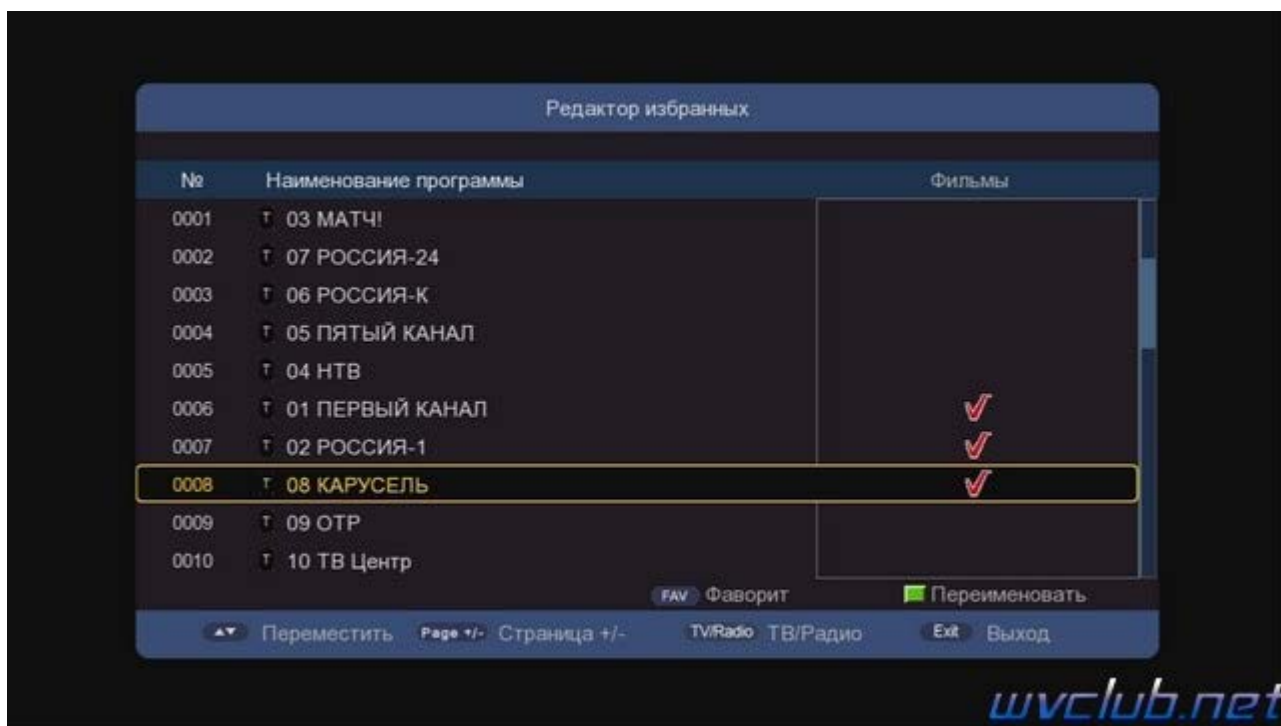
Редактор избранных

| № | Наименование программы | Фильмы |
|---|---|---|
| 0001 | T 03 МАТЧ! | |
| 0002 | T 07 РОССИЯ-24 | |
| 0003 | T 06 РОССИЯ-К | |
| 0004 | T 05 ПЯТЫЙ КАНАЛ | |
| 0005 | T 04 НТВ | |
| 0006 | T 01 ПЕРВЫЙ КАНАЛ | ✓ |
| 0007 | T 02 РОССИЯ-1 | ✓ |
| 0008 | T 08 КАРУСЕЛЬ | ✓ |
| 0009 | T 09 ОТР | |
| 0010 | T 10 ТВ Центр | |

FAV Фаворит
Переименовать

▲▼ Переместить Page +/- Страница +/- TV/Radio ТВ/Радио Exit Выход

wvclub.net